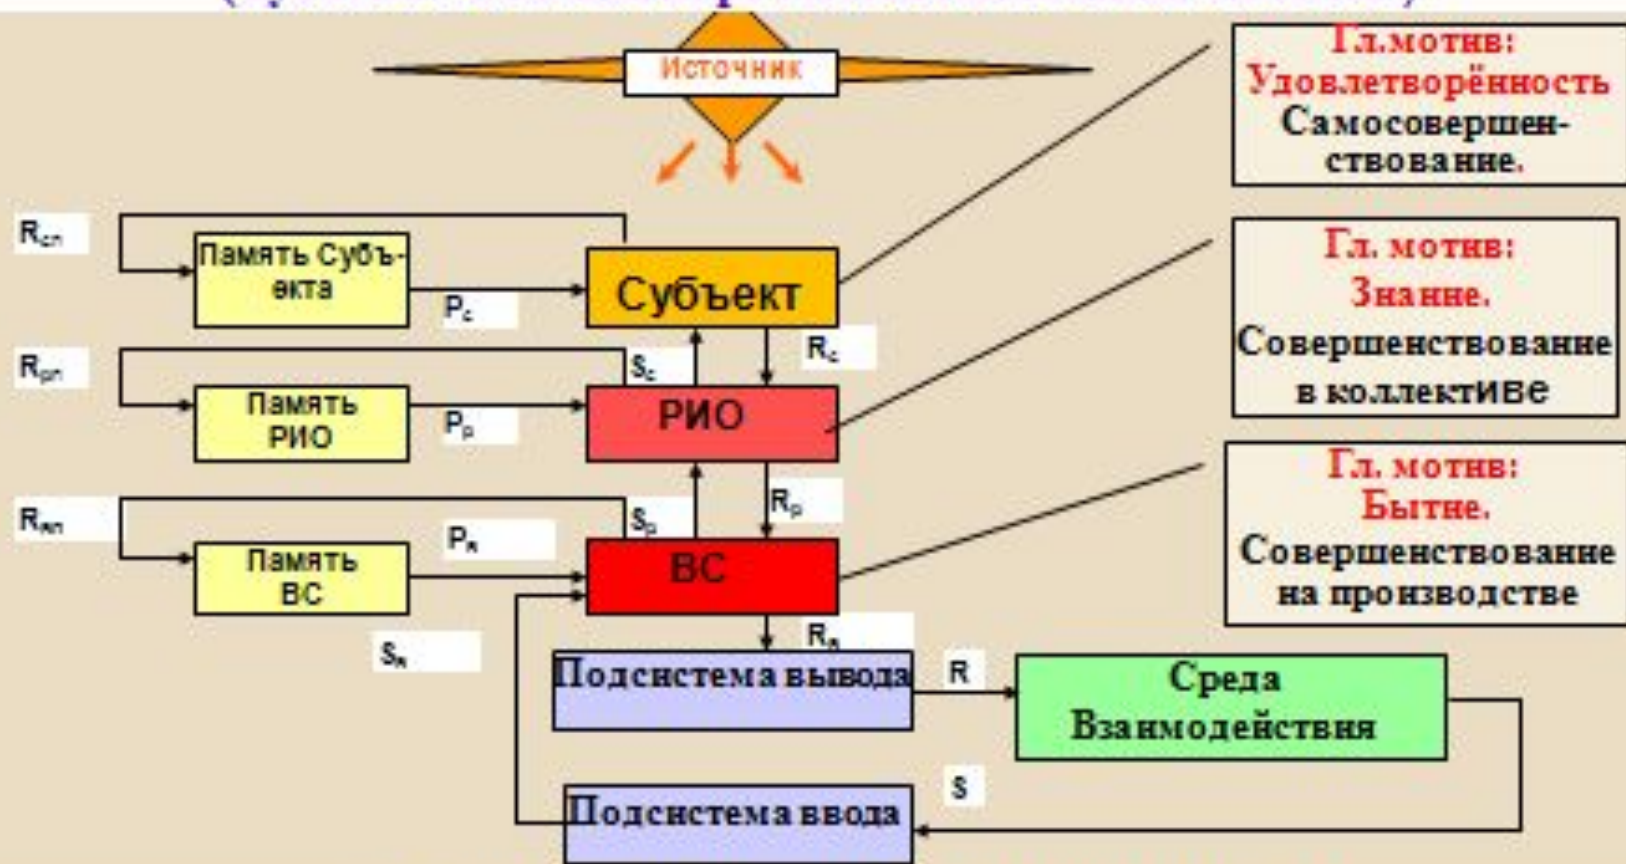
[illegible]

Источник

Гл.мотив: Удовлетворённость Самосовершенствование.

Гл. мотив: Знание. Совершенствование в коллективе

Гл. мотив: Бытие. Совершенствование на производстве

$R_{сп}$

Память Субъекта

$P_с$

Субъект

$R_{рп}$

$S_с$

$R_с$

Память РИО

$P_р$

РИО

$R_{вп}$

$S_р$

$R_р$

$P_в$

Память ВС

ВС

$S_в$

$R_в$

Подсистема вывода

R

Среда Взаимодействия

S

Подсистема ввода